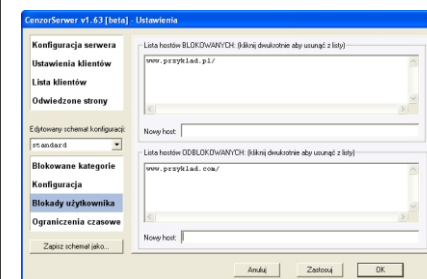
CenzorSerwer v1.63 [beta] - Ustawienia

Konfiguracja serwera
Ustawienia klientów
Lista klientów
Odwiedzone strony

Edytowany schemat konfiguracji:
standard

Blokowane kategorie
Konfiguracja
Blokady użytkownika
Ograniczenia czasowe

Zapisz schemat jako...

Lista hostów BLOKOWANYCH: (kliknij dwukrotnie aby usunąć z listy)
www.przyklad.pl/

Nowy host:

Lista hostów ODBLOKOWANYCH: (kliknij dwukrotnie aby usunąć z listy)
www.przyklad.com/

Nowy host:

Anuluj
Zastosuj
OK